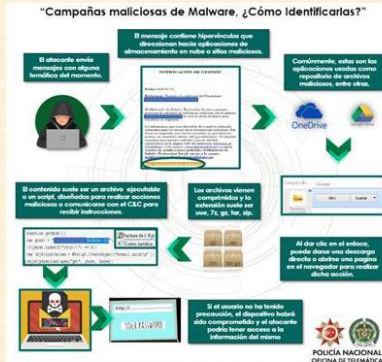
"Campañas maliciosas de Malware, ¿Cómo Identificarlas?"

El atacante envía mensajes con alguna temática del momento.

El mensaje contiene hipervínculos que direccionan hacia aplicaciones de almacenamiento en nube o sitios maliciosos.

NOTIFICACIÓN DE GESTIÓN

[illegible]

Comúnmente, estas son las aplicaciones usadas como repositorio de archivos maliciosos, entre otros.

OneDrive

El contenido suele ser un archivo ejecutable o un script, diseñados para realizar acciones maliciosas o comunicarse con el C&C para recibir instrucciones.

Los archivos vienen comprimidos y la extensión suele ser .uue, 7z, gz, tar, zip.

Al dar clic en el enlace, puede darse una descarga directo o abrirse una página en el navegador para realizar dicha acción.

Si el usuario no ha tenido precaución, el dispositivo habrá sido comprometido y el atacante podrá tener acceso a la información del mismo

YOUR PASSWORD

POLICÍA NACIONAL
OFICINA DE TELEMÁTICA